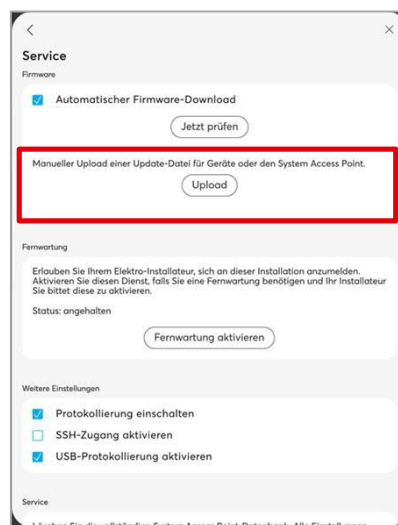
<
×
Service
Firmware
Automatischer Firmware-Download
Jetzt prüfen
Manueller Upload einer Update-Datei für Geräte oder den System Access Point.
Upload
Fernwartung
Erlauben Sie Ihrem Elektro-Installateur, sich an dieser Installation anzumelden. Aktivieren Sie diesen Dienst, falls Sie eine Fernwartung benötigen und Ihr Installateur Sie bittet diese zu aktivieren.
Status: angehalten
Fernwartung aktivieren
Weitere Einstellungen
Protokollierung einschalten
SSH-Zugang aktivieren
USB-Protokollierung aktivieren
Service
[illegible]